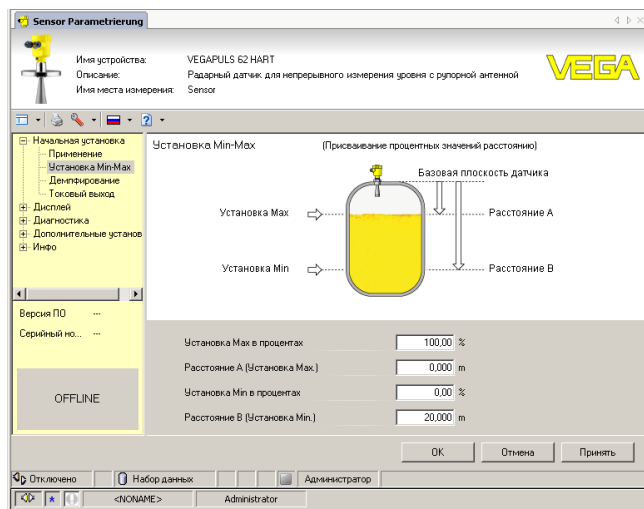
Sensor Parametrierung

Имя устройства: VEGAPULS 62 HART
Описание: Радарный датчик для непрерывного измерения уровня с рупорной антенной
Имя места измерения: Sensor

VEGA

Начальная установка
Применение
Установка Min-Max
Демпфирование
Токовый выход
Дисплей
Диагностика
Дополнительные установ
Инфо

Версия ПО ---
Серийный но... ---

OFFLINE

Установка Min-Max (Присваивание процентных значений расстоянию)

Базовая плоскость датчика
Установка Max
Расстояние A
Установка Min
Расстояние B

| | | |
|---|---|---|
| Установка Max в процентах | 100,00 | % |
| Расстояние A (Установка Max.) | 0,000 | m |
| Установка Min в процентах | 0,00 | % |
| Расстояние B (Установка Min.) | 20,000 | m |

OK Отмена Принять

Отключено | Набор данных | Администратор

<NONAME> Administrator